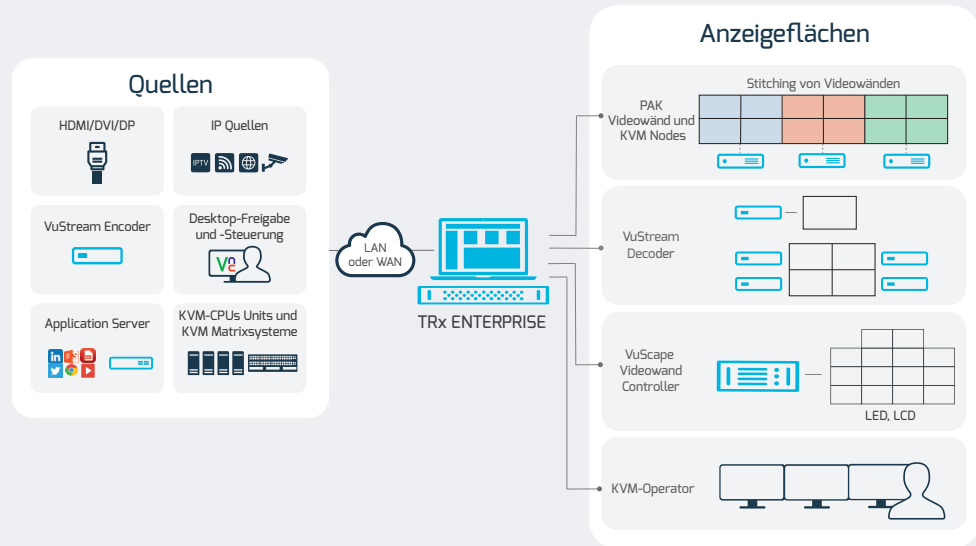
Quellen

HDMI/DVI/DP

IP Quellen

IPTV

VuStream Encoder

Desktop-Freigabe und -Steuerung

Vnc

Application Server

KVM-CPUs Units und KVM Matrixsysteme

LAN oder WAN

TRx ENTERPRISE

Anzeigeflächen

PAK Videowand und KVM Nodes

Stitching von Videowänden

VuStream Decoder

VuScape Videowand Controller

LED, LCD

KVM-Operator